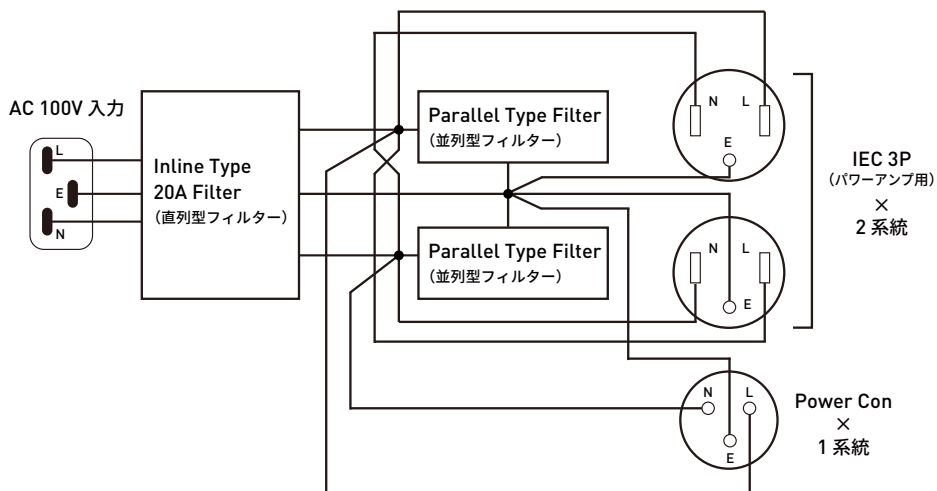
AC 100V 入力

L
E
N

Inline Type
20A Filter
(直列型フィルター)

Parallel Type Filter
(並列型フィルター)

Parallel Type Filter
(並列型フィルター)

N L
E

N L
E

IEC 3P
(パワーアンプ用)
×
2 系統

N L
E

Power Con
×
1 系統